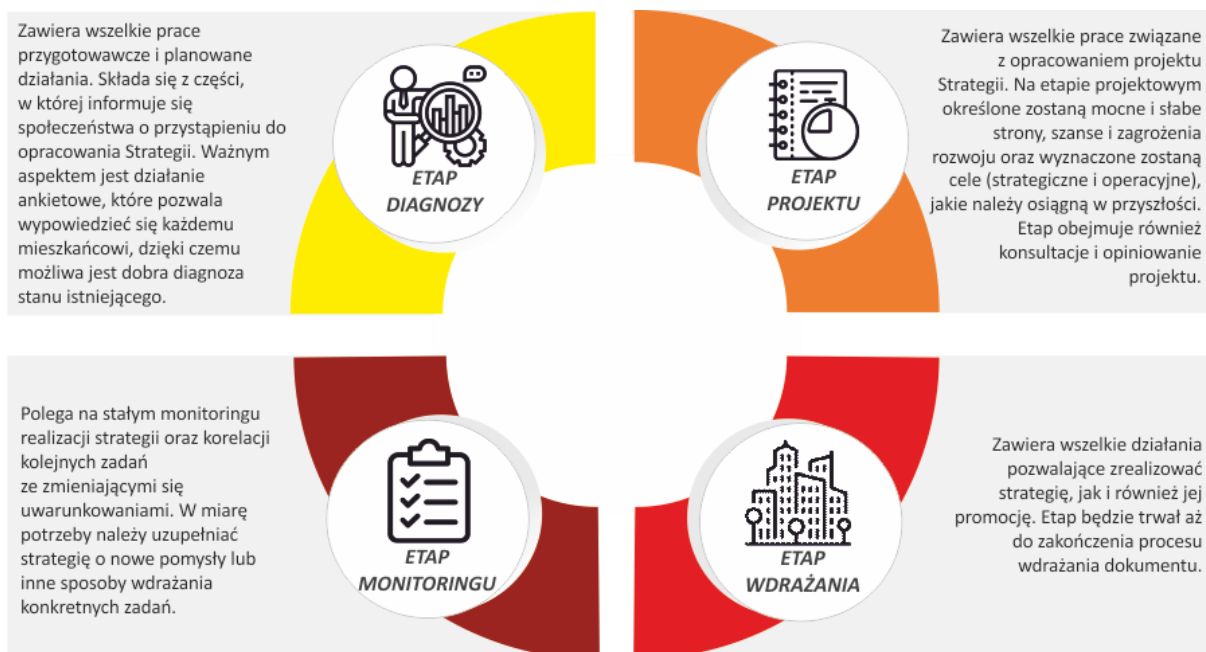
Zawiera wszelkie prace przygotowawcze i planowane działania. Składa się z części, w której informuje się społeczeństwa o przystąpieniu do opracowania Strategii. Ważnym aspektem jest działanie ankietowe, które pozwala wypowiedzieć się każdemu mieszkańcowi, dzięki czemu możliwa jest dobra diagnoza stanu istniejącego.

ETAP DIAGNOZY

ETAP PROJEKTU

Zawiera wszelkie prace związane z opracowaniem projektu Strategii. Na etapie projektowym określone zostaną mocne i słabe strony, szanse i zagrożenia rozwoju oraz wyznaczone zostaną cele (strategiczne i operacyjne), jakie należy osiągną w przyszłości. Etap obejmuje również konsultacje i opiniowanie projektu.

Polega na stałym monitoringu realizacji strategii oraz korelacji kolejnych zadań ze zmieniającymi się uwarunkowaniami. W miarę potrzeby należy uzupełniać strategię o nowe pomysły lub inne sposoby wdrażania konkretnych zadań.

ETAP MONITORINGU

ETAP WDRAŻANIA

Zawiera wszelkie działania pozwalające zrealizować strategię, jak i również jej promocję. Etap będzie trwał aż do zakończenia procesu wdrażania dokumentu.